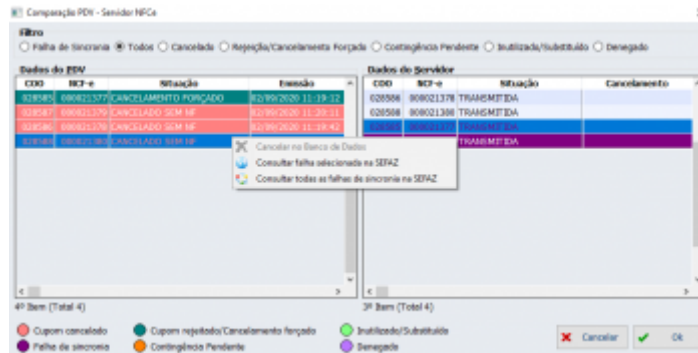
Comparação PDV - Servidor NFCe

Filtro
○ Falha de Sincronia ● Todos ○ Cancelada ○ Rejeição/Cancelamento Forçado ○ Contingência Pendente ○ Inutilizado/Substituído ○ Denegado

Dados do PDV

| COO | NCF-e | Situação | Emissão |
|---|---|---|---|
| 028585 | 000021377 | CANCELAMENTO FORÇADO | 02/09/2020 11:19:12 |
| 028587 | 000021379 | CANCELADO SEM NF | 02/09/2020 11:20:11 |
| 028586 | 000021378 | CANCELADO SEM NF | 02/09/2020 11:19:42 |
| 028588 | 000021380 | CANCELADO SEM NF | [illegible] |

Cancelar no Banco de Dados
Consultar falha selecionada na SEFAZ
Consultar todas as falhas de sincronia na SEFAZ

Dados do Servidor

| COO | NCF-e | Situação | Cancelamento |
|---|---|---|---|
| 028586 | 000021378 | TRANSMITIDA | |
| 028588 | 000021380 | TRANSMITIDA | |
| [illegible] | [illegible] | TRANSMITIDA | |
| | | TRANSMITIDA | |

4º Item (Total 4)
3º Item (Total 4)

Cupom cancelado
Cupom rejeitado/Cancelamento forçado
Inutilizado/Substituído
Falha de sincronia
Contingência Pendente
Denegado

Cancelar
Ok